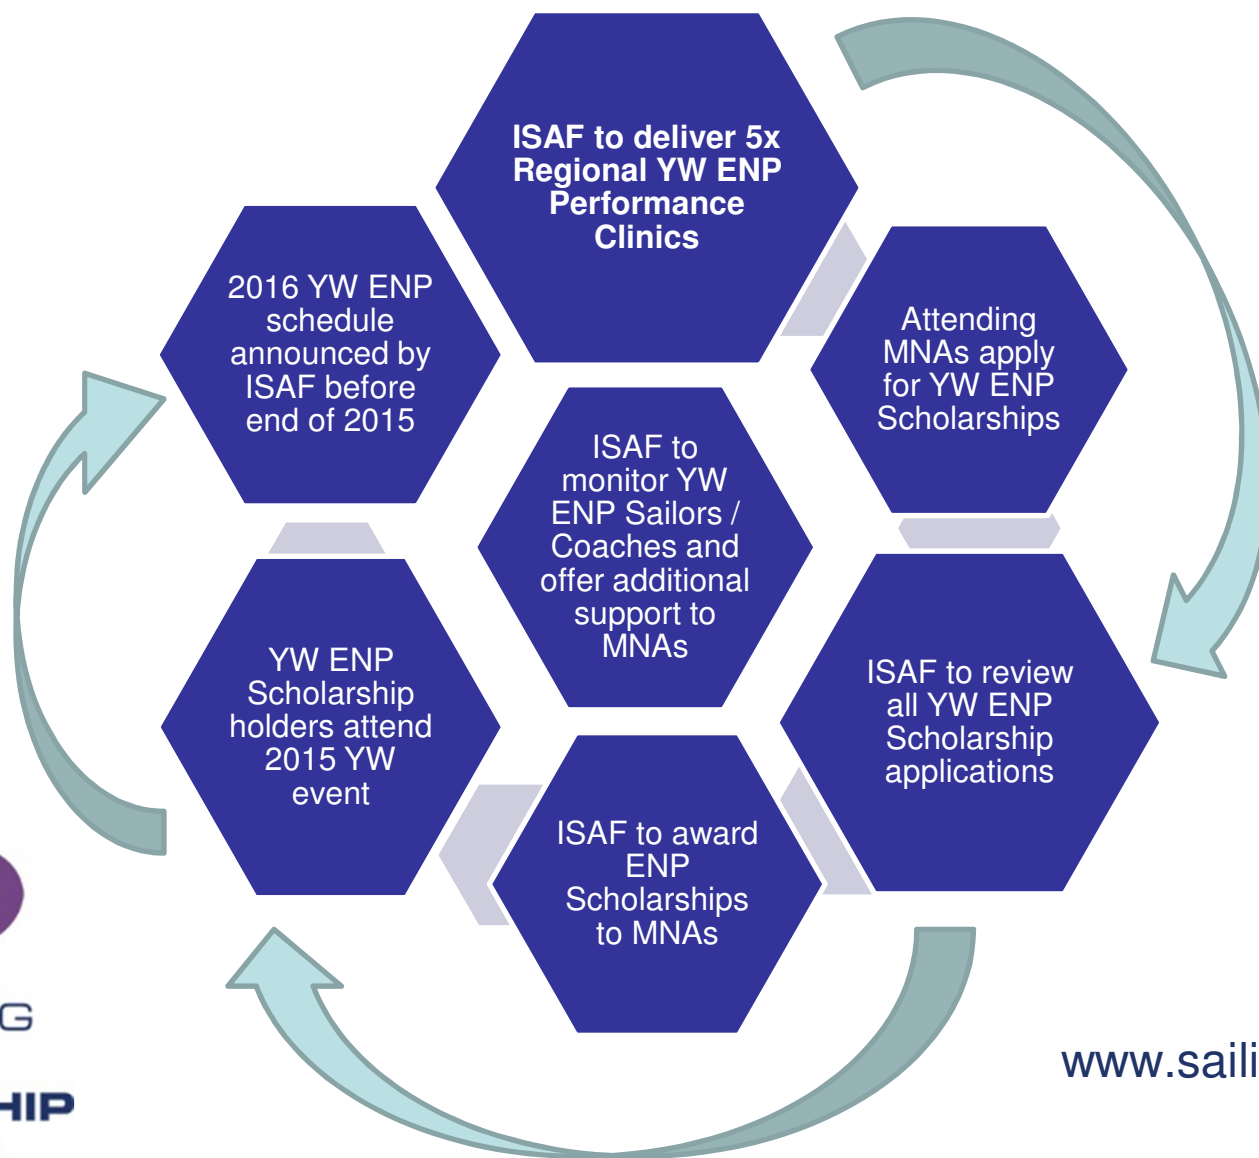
ISAF to deliver 5x Regional YW ENP Performance Clinics

Attending MNAs apply for YW ENP Scholarships

ISAF to review all YW ENP Scholarship applications

ISAF to award ENP Scholarships to MNAs

YW ENP Scholarship holders attend 2015 YW event

2016 YW ENP schedule announced by ISAF before end of 2015

ISAF to monitor YW ENP Sailors / Coaches and offer additional support to MNAs

G

HIP

www.saili